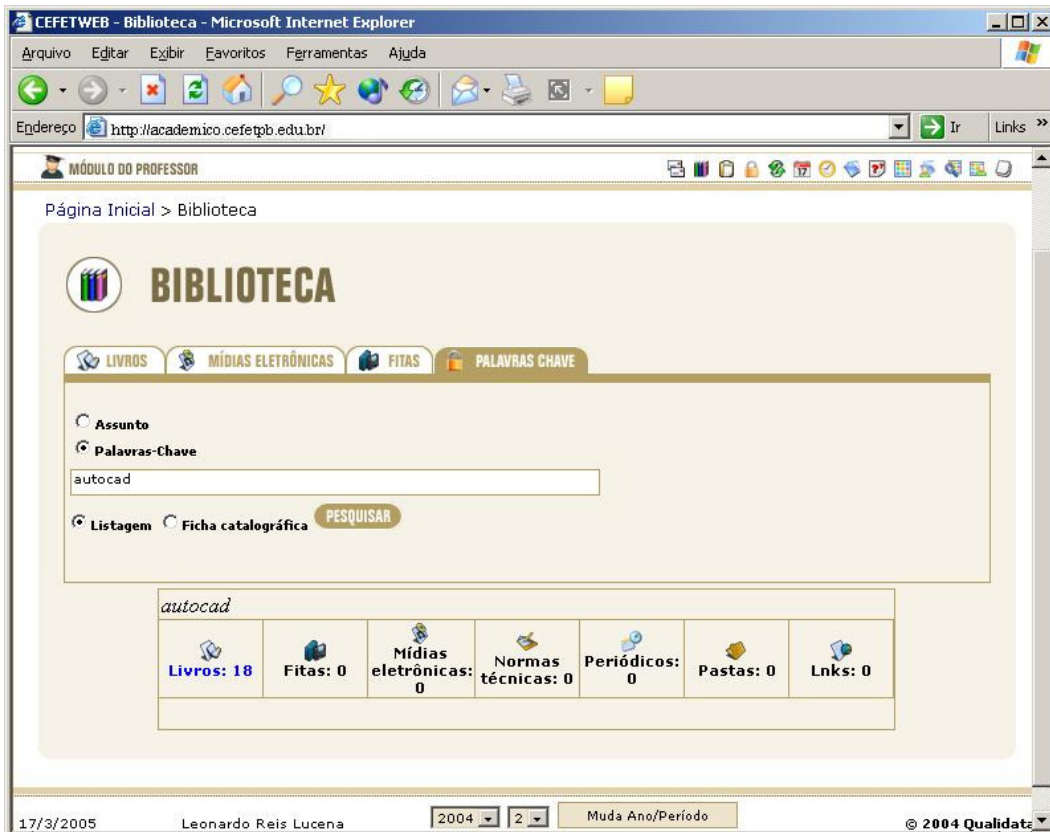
CEFETWEB - Biblioteca - Microsoft Internet Explorer

Arquivo Editar Exibir Favoritos Ferramentas Ajuda

Endereço http://academico.cefetpb.edu.br/ Ir Links »

MÓDULO DO PROFESSOR

Página Inicial > Biblioteca

BIBLIOTECA

LIVROS MÍDIAS ELETRÔNICAS FITAS PALAVRAS CHAVE

Assunto
Palavras-Chave

autocad

Listagem Ficha catalográfica PESQUISAR

autocad

| Livros: 18 | Fitas: 0 | Mídias eletrônicas: 0 | Normas técnicas: 0 | Periódicos: 0 | Pastas: 0 | Lnks: 0 |
|---|---|---|---|---|---|---|

17/3/2005 Leonardo Reis Lucena 2004 2 Muda Ano/Período © 2004 Qualidata